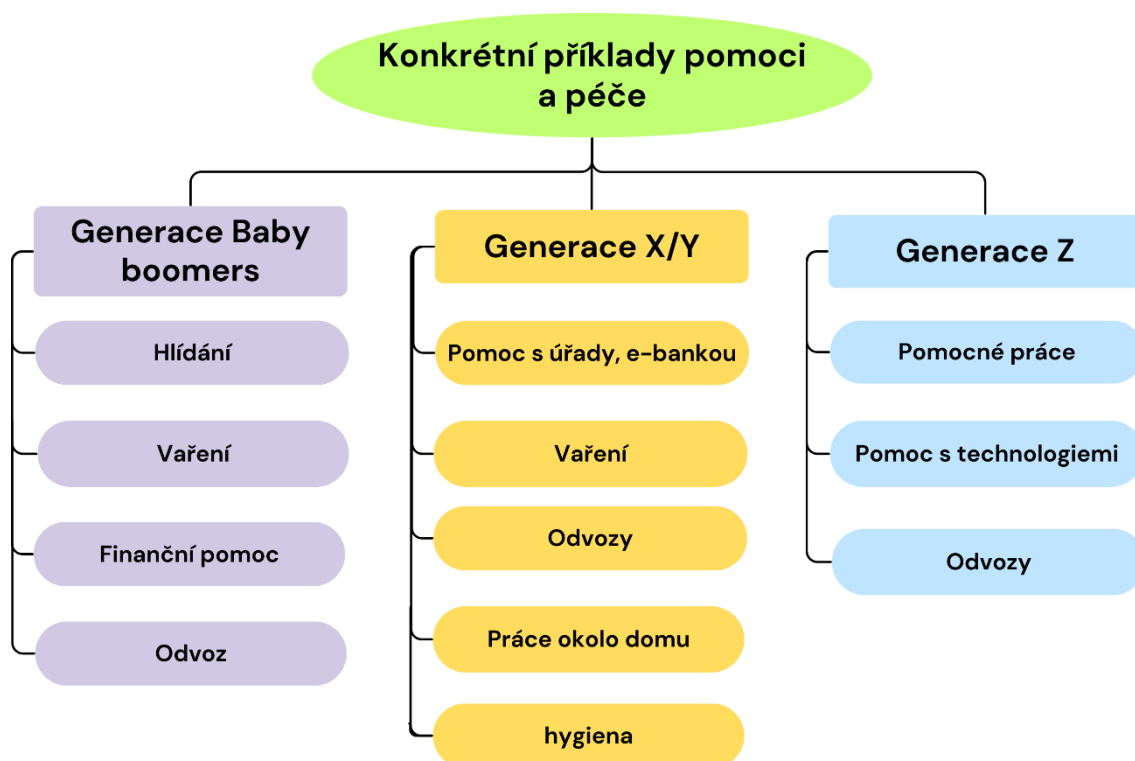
Konkrétní příklady pomoci a péče

Generace Baby boomers

Hlídání

Vaření

Finanční pomoc

Odvoz

Generace X/Y

Pomoc s úřady, e-bankou

Vaření

Odvozy

Práce okolo domu

hygiena

Generace Z

Pomocné práce

Pomoc s technologiemi

Odvozy